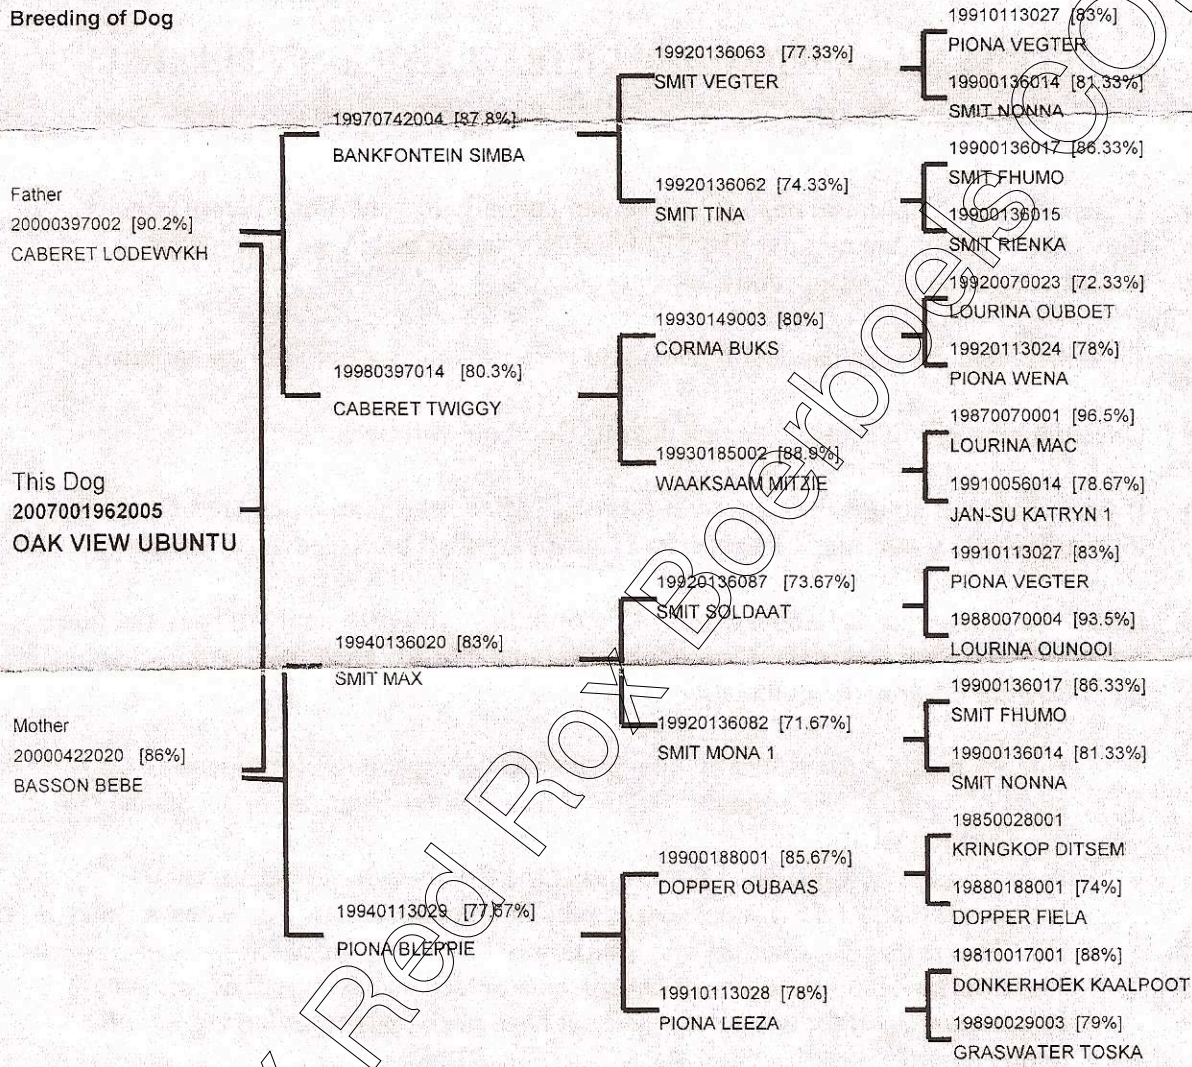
Breeding of Dog

Father
20000397002 [90.2%]
CABERET LODEWYKH

This Dog
2007001962005
OAK VIEW UBUNTU

Mother
20000422020 [86%]
BASSON BEBE

19970742004 [87.8%]
BANKFONTEIN SIMBA

19980397014 [80.3%]
CABERET TWIGGY

19940136020 [83%]
SMIT MAX

19940113029 [77.67%]
PIONA BLEPPIE

19920136063 [77.33%]
SMIT VEGTER

19920136062 [74.33%]
SMIT TINA

19930149003 [80%]
CORMA BUKS

19930185002 [88.9%]
WAAKSAAM MITZIE

19920136087 [73.67%]
SMIT SOLDAAT

19920136082 [71.67%]
SMIT MONA 1

19900188001 [85.67%]
DOPPER OUBAAS

19910113028 [78%]
PIONA LEEZA

19910113027 [83%]
PIONA VEGTER
19900136014 [81.33%]
SMIT NONNA
19900136017 [86.33%]
SMIT FHUMO
19900136015
SMIT RIENKA
19920070023 [72.33%]
LOURINA OUBOET
19920113024 [78%]
PIONA WENA
19870070001 [96.5%]
LOURINA MAC
19910056014 [78.67%]
JAN-SU KATRYN 1
19910113027 [83%]
PIONA VEGTER
19880070004 [93.5%]
LOURINA OUNOOI
19900136017 [86.33%]
SMIT FHUMO
19900136014 [81.33%]
SMIT NONNA
19850028001
KRINGKOP DITSEM
19880188001 [74%]
DOPPER FIELA
19810017001 [88%]
DONKERHOEK KAALPOOT
19890029003 [79%]
GRASWATER TOSKA

Red Rox Boerboels